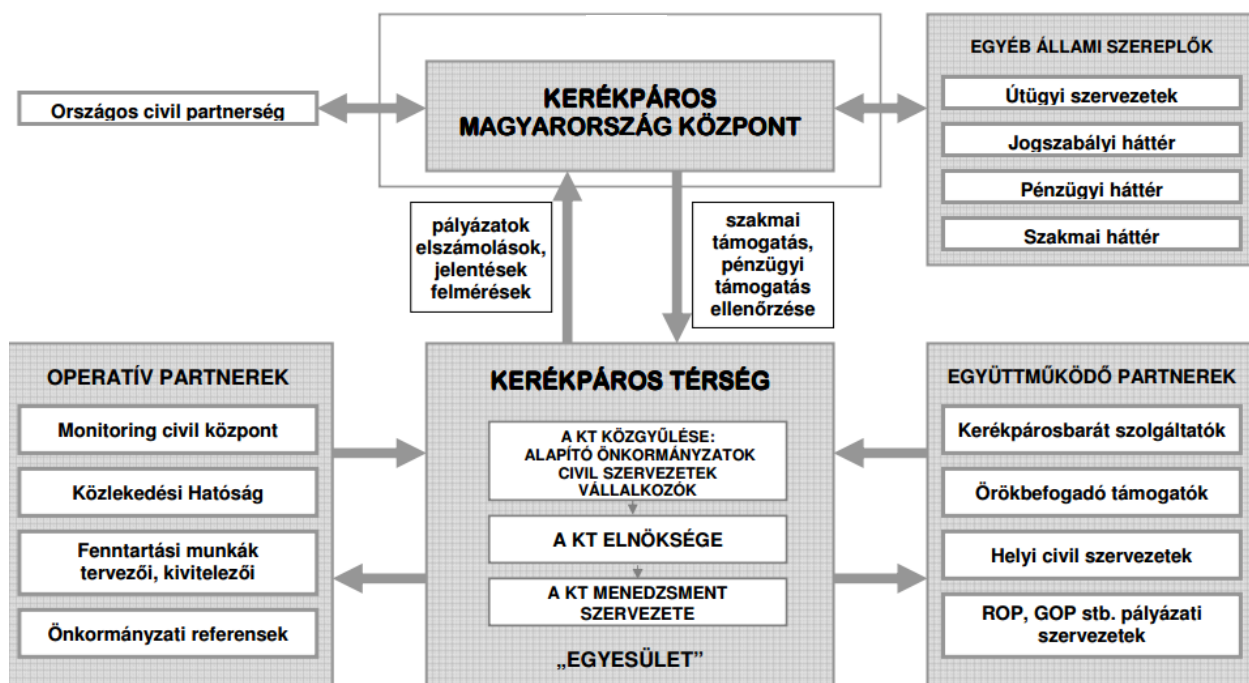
Országos civil partnerség

KERÉKPÁROS MAGYARORSZÁG KÖZPONT

EGYÉB ÁLLAMI SZEREPLŐK

Útügyi szervezetek

Jogszabályi háttér

Pénzügyi háttér

Szakmai háttér

pályázatok elszámolások, jelentések felmérések

szakmai támogatás, pénzügyi támogatás ellenőrzése

OPERATÍV PARTNEREK

Monitoring civil központ

Közlekedési Hatóság

Fenntartási munkák tervezői, kivitelezői

Önkormányzati referensek

KERÉKPÁROS TÉRSÉG

A KT KÖZGYŰLÉSE: ALAPÍTÓ ÖNKORMÁNYZATOK CIVIL SZERVEZETEK VÁLLALKOZÓK

A KT ELNÖKSÉGE

A KT MENEDZSMENT SZERVEZETE

„EGYESÜLET"

EGYÜTTMŰKÖDŐ PARTNEREK

Kerékpárosbarát szolgáltatók

Örökbefogadó támogatók

Helyi civil szervezetek

ROP, GOP stb. pályázati szervezetek